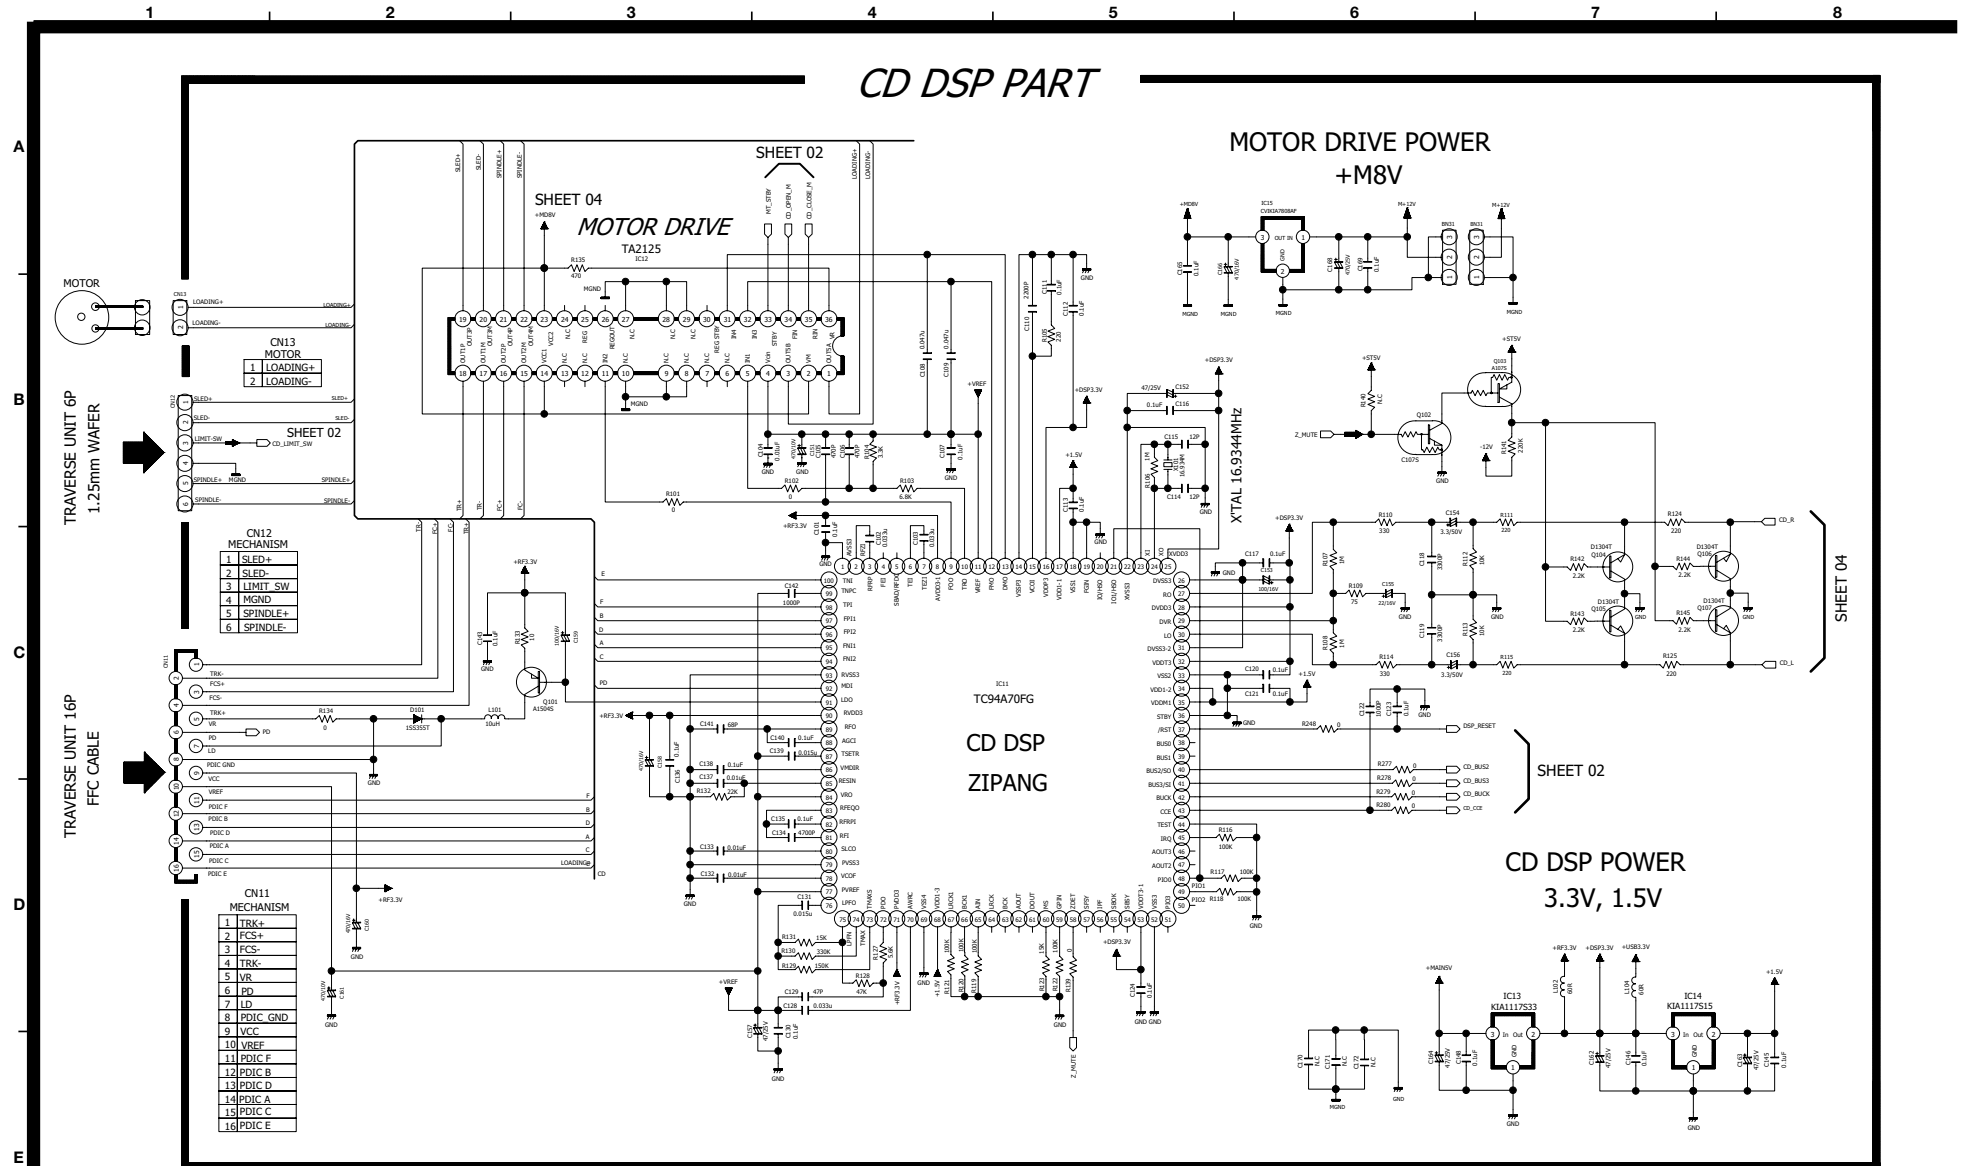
1 2 3 4 5 6 7 8

A

B

C

D

E

CD DSP PART

MOTOR DRIVE POWER
+M8V

SHEET 02

SHEET 04

MOTOR DRIVE

TA2125

IC12

MOTOR

CN13
MOTOR

| 1 | LOADING+ |
|---|---|
| 2 | LOADING- |

TRAVERSE UNIT 6P
1.25mm WAFER

SHEET 02

CN12
MECHANISM

| 1 | SLED+ |
|---|---|
| 2 | SLED- |
| 3 | LIMIT_SW |
| 4 | MGND |
| 5 | SPINDLE+ |
| 6 | SPINDLE- |

TRAVERSE UNIT 16P
FFC CABLE

CN11
MECHANISM

| 1 | TRK+ |
|---|---|
| 2 | FCS+ |
| 3 | FCS- |
| 4 | TRK- |
| 5 | VR |
| 6 | PD |
| 7 | LD |
| 8 | PDIC_GND |
| 9 | VCC |
| 10 | VREF |
| 11 | PDIC F |
| 12 | PDIC B |
| 13 | PDIC D |
| 14 | PDIC A |
| 15 | PDIC C |
| 16 | PDIC E |

IC11
TC94A70FG

CD DSP
ZIPANG

XTAL 16.9344MHz

SHEET 04

SHEET 02

CD DSP POWER
3.3V, 1.5V

IC15
CV3X1A7808AF

IC13
KIA1117S33

IC14
KIA1117S15

Q101 A1504S
D101 1SS355T
L101 10uH
Q102 C1075
Q103 A1075
Q104 D1304T
Q105 D1304T
Q106 D1304T
Q107 D1304T

CD_R
CD_L
DSP_RESET
CD_BUS2
CD_BUS3
CD_BUCK
CD_CCE
Z_MUTE
CD_LIMIT_SW